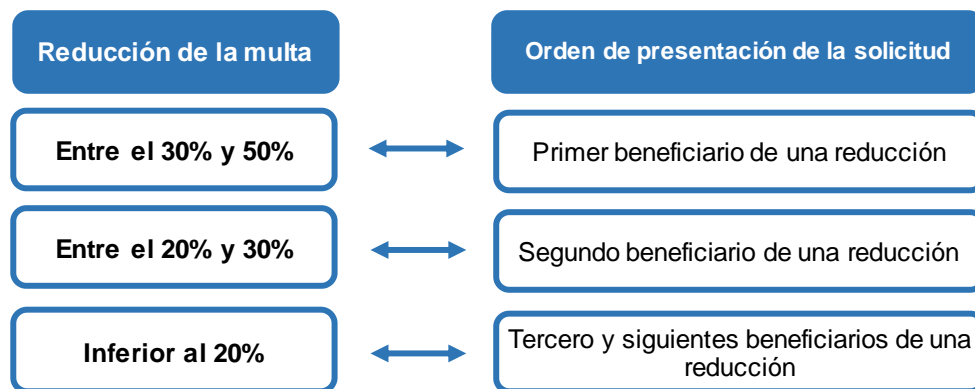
Reducción de la multa

Orden de presentación de la solicitud

Entre el 30% y 50%

Primer beneficiario de una reducción

Entre el 20% y 30%

Segundo beneficiario de una reducción

Inferior al 20%

Tercero y siguientes beneficiarios de una reducción